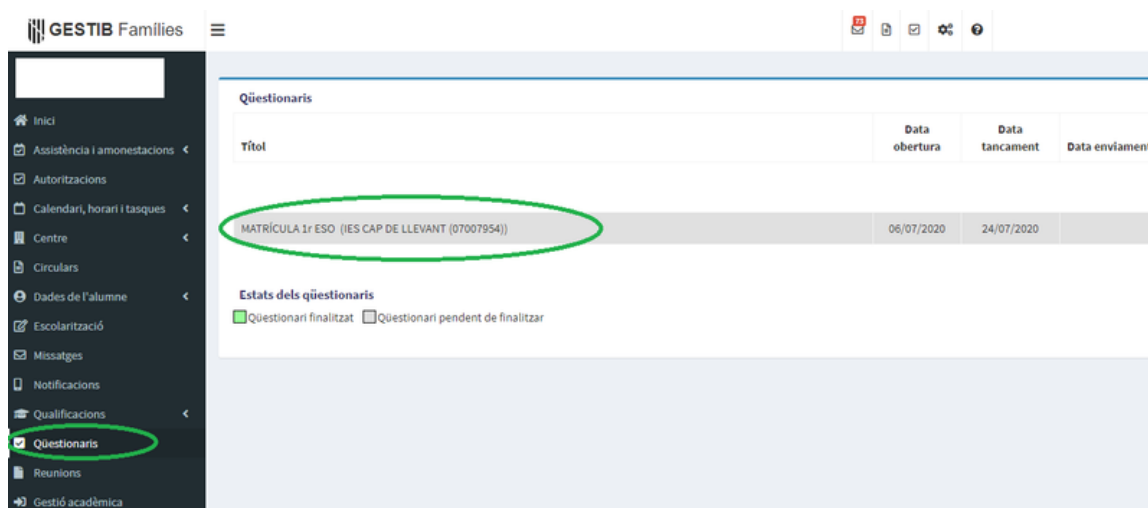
GESTIB Famílies

73

Inici
Assistència i amonestacions
Autoritzacions
Calendari, horari i tasques
Centre
Circulars
Dades de l'alumne
Escolarització
Missatges
Notificacions
Qualificacions
Qüestionaris
Reunions
Gestió acadèmica

Qüestionaris

| Títol | Data obertura | Data tancament | Data enviament |
|---|---|---|---|
| MATRÍCULA 1r ESO (IES CAP DE LLEVANT (07007954)) | 06/07/2020 | 24/07/2020 | |

Estats dels qüestionaris
Qüestionari finalitzat Qüestionari pendent de finalitzar